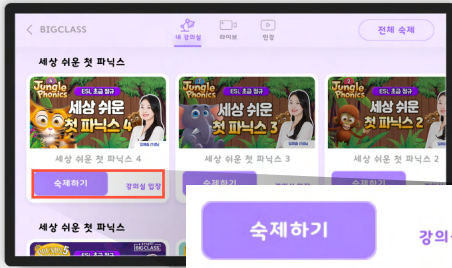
< BIGCLASS

내 강의실 라이브 인강

전체 숙제

세상 쉬운 첫 파닉스

ESL 초급 접근
Jungle Phonics
세상 쉬운 첫 파닉스 4

세상 쉬운 첫 파닉스 4

숙제하기 강의실 입장

ESL 초급 접근
Jungle Phonics
세상 쉬운 첫 파닉스 3

세상 쉬운 첫 파닉스 3

숙제하기

ESL 초급 접근
Jungle Phonics
세상 쉬운 첫 파닉스 2

세상 쉬운 첫 파닉스 2

숙제하기

세상 쉬운 첫 파닉스

BIGCLASS

숙제하기

강의